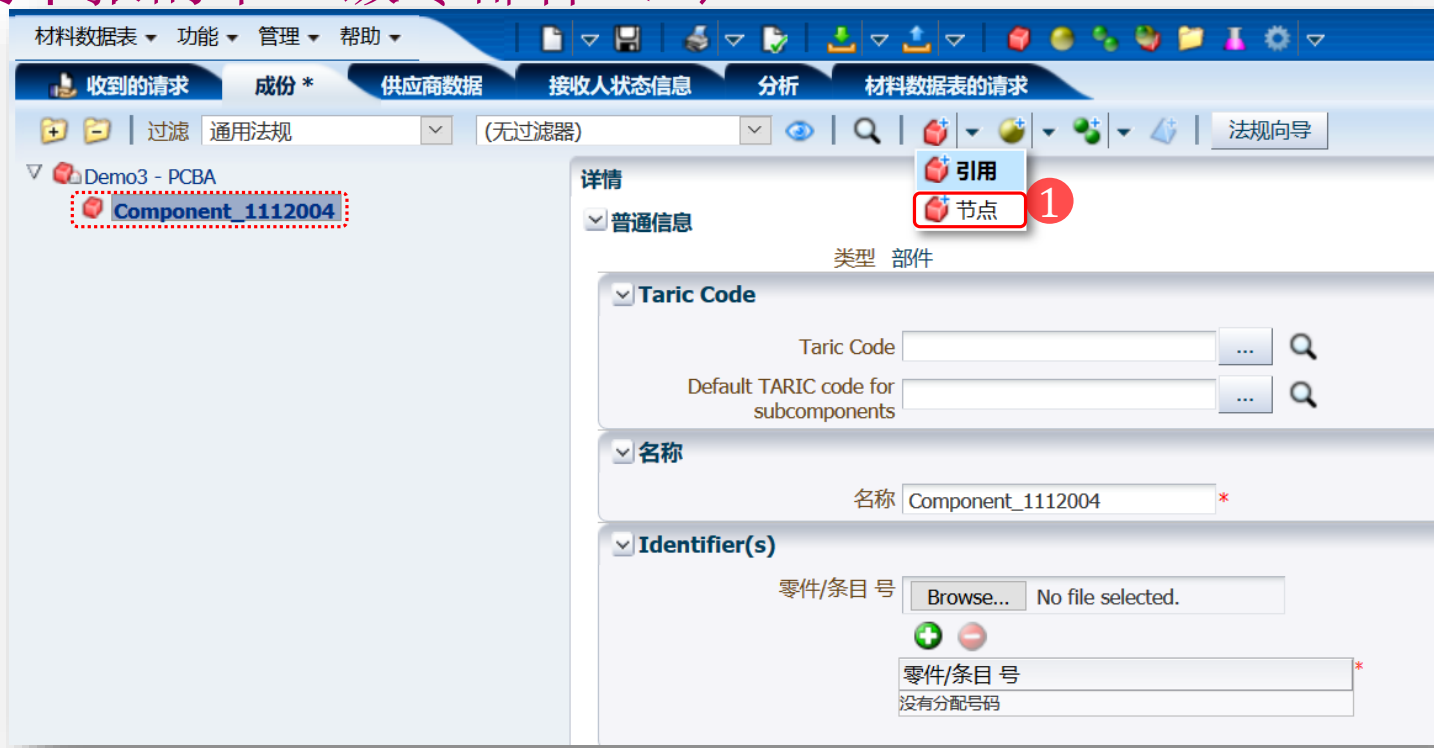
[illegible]

材料数据表 ▾ 功能 ▾ 管理 ▾ 帮助 ▾

收到的请求 成份 * 供应商数据 接收人状态信息 分析 材料数据表的请求

过滤 通用法规 (无过滤器) 法规向导

引用
节点
1

Demo3 - PCBA
Component_1112004

详情

普通信息

类型 部件

Taric Code

Taric Code ...

Default TARIC code for subcomponents ...

名称

名称 Component_1112004 *

Identifier(s)

零件/条目 号 Browse... No file selected.

| 零件/条目 号 |
|---|
| 没有分配号码 |

*